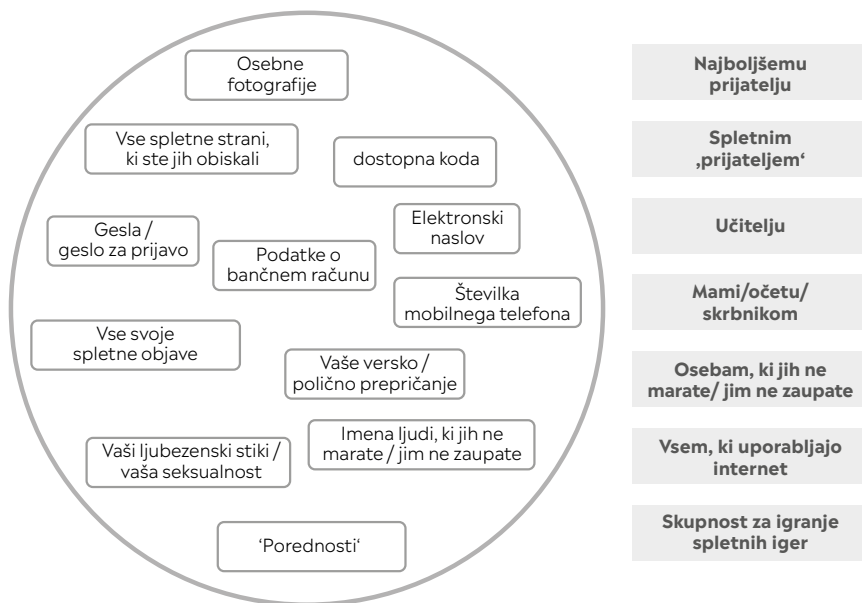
Osebne fotografije

Vse spletne strani, ki ste jih obiskali

dostopna koda

Gesla / geslo za prijavo

Elektronski naslov

Podatke o bančnem računu

Številka mobilnega telefona

Vse svoje spletne objave

Vaše versko / polično prepričanje

Vaši ljubezenski stiki / vaša seksualnost

Imena ljudi, ki jih ne marate / jim ne zaupate

'Porednosti'

Najboljšemu prijatelju

Spletnim ,prijateljem'

Učitelju

Mami/očetu/ skrbnikom

Osebam, ki jih ne marate/ jim ne zaupate

Vsem, ki uporabljajo internet

Skupnost za igranje spletnih iger